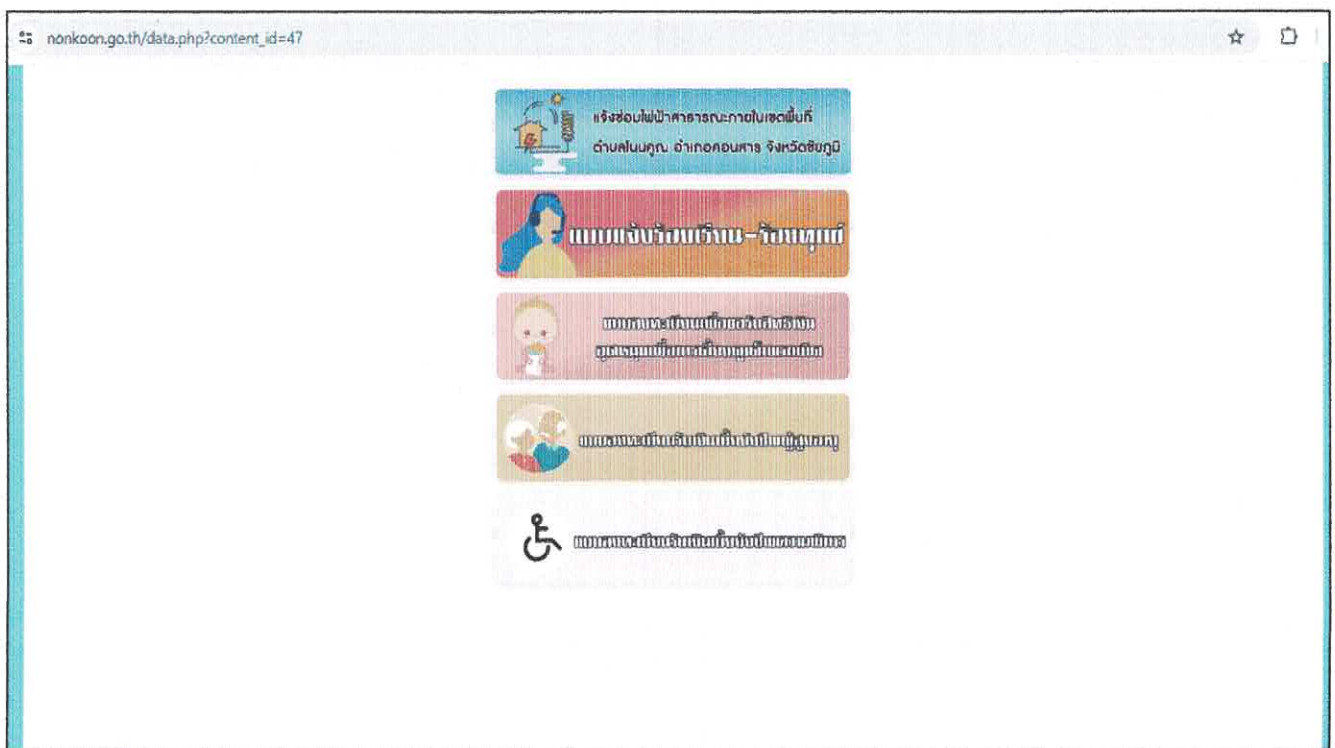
nonkoon.go.th/data.php?content_id=47

แจ้งซ่อมไฟฟ้าสาธารณะภายในเขตพื้นที่ ตำบลโนนคูณ อำเภอคอนสาร จังหวัดชัยภูมิ

แบบแจ้งร้องเรียน-ร้องทุกข์

แบบลงทะเบียนเพื่อขอรับสิทธิเงินอุดหนุนเพื่อการเลี้ยงดูเด็กแรกเกิด

แบบลงทะเบียนรับเงินเบี้ยยังชีพผู้สูงอายุ

แบบลงทะเบียนรับเงินเบี้ยยังชีพคนพิการ